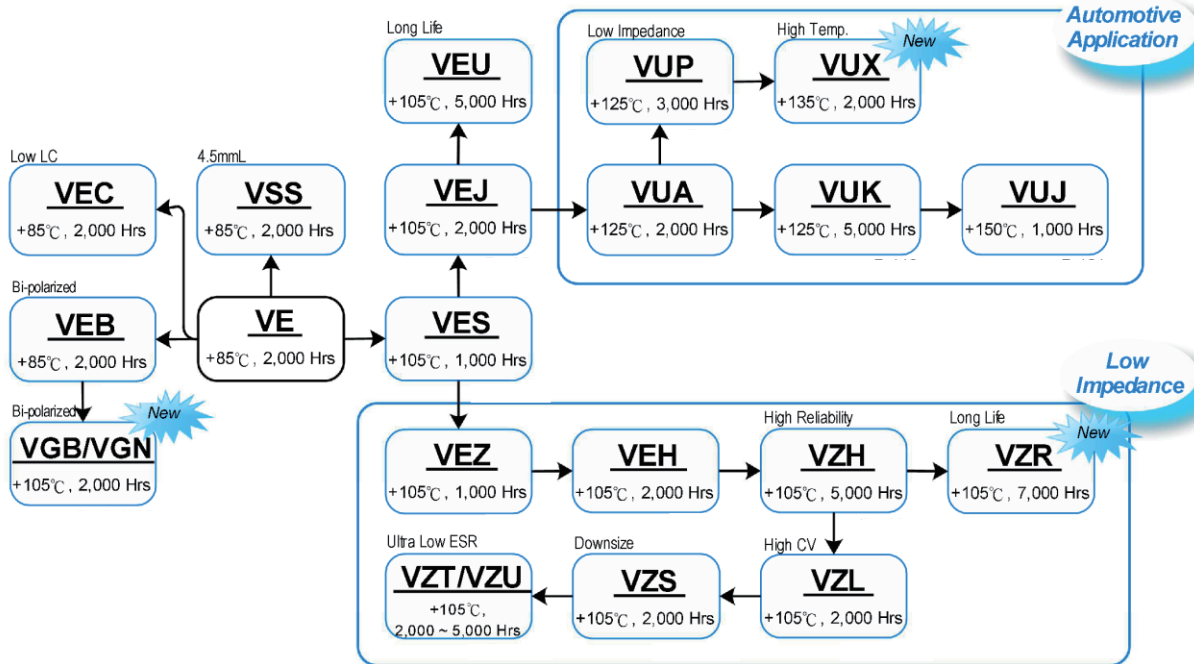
Automotive Application

Low Impedance

Long Life
VEU
+105℃, 5,000 Hrs

Low Impedance
VUP
+125℃, 3,000 Hrs

High Temp.
New
VUX
+135℃, 2,000 Hrs

Low LC
VEC
+85℃, 2,000 Hrs

4.5mmL
VSS
+85℃, 2,000 Hrs

VEJ
+105℃, 2,000 Hrs

VUA
+125℃, 2,000 Hrs

VUK
+125℃, 5,000 Hrs

VUJ
+150℃, 1,000 Hrs

Bi-polarized
VEB
+85℃, 2,000 Hrs

VE
+85℃, 2,000 Hrs

VES
+105℃, 1,000 Hrs

Bi-polarized
New
VGB/VGN
+105℃, 2,000 Hrs

VEZ
+105℃, 1,000 Hrs

VEH
+105℃, 2,000 Hrs

High Reliability
VZH
+105℃, 5,000 Hrs

Long Life
New
VZR
+105℃, 7,000 Hrs

Ultra Low ESR
VZT/VZU
+105℃,
2,000 ~ 5,000 Hrs

Downsize
VZS
+105℃, 2,000 Hrs

High CV
VZL
+105℃, 2,000 Hrs